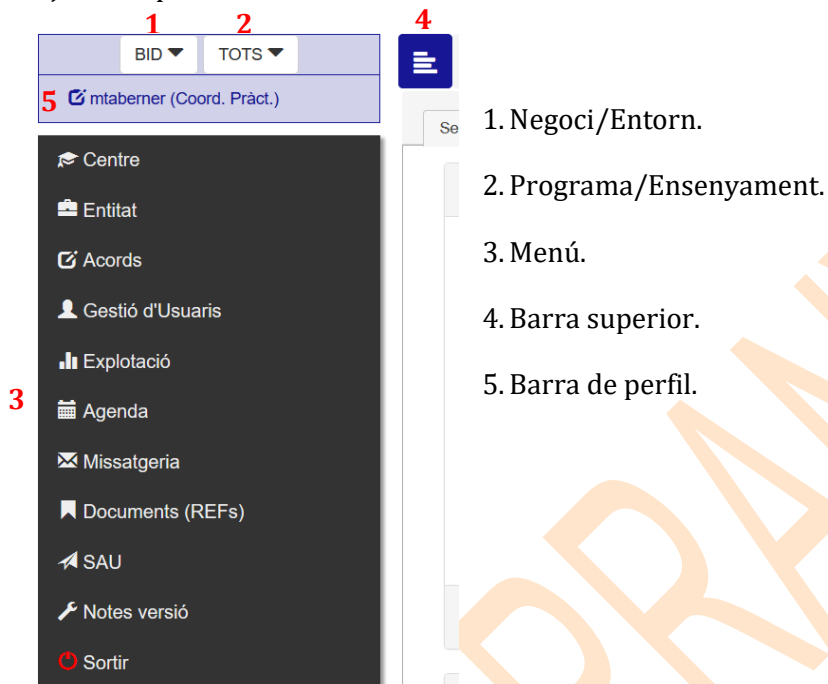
1 2
BID TOTS
4
5 mtaberner (Coord. Pràct.)
Se

Centre
Entitat
Acords
Gestió d'Usuaris
Explotació
3
Agenda
Missatgeria
Documents (REFs)
SAU
Notes versió
Sortir

1. Negoci/Entorn.
2. Programa/Ensenyament.
3. Menú.
4. Barra superior.
5. Barra de perfil.